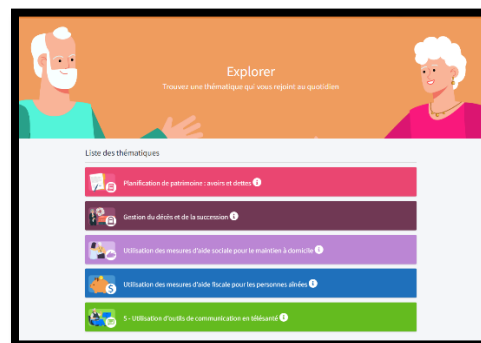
Explorer

Trouvez une thématique qui vous rejoint au quotidien

Liste des thématiques

Planification de patrimoine : avoirs et dettes

Gestion du décès et de la succession

Utilisation des mesures d'aide sociale pour le maintien à domicile

Utilisation des mesures d'aide fiscale pour les personnes aînées

5 - Utilisation d'outils de communication en télésanté